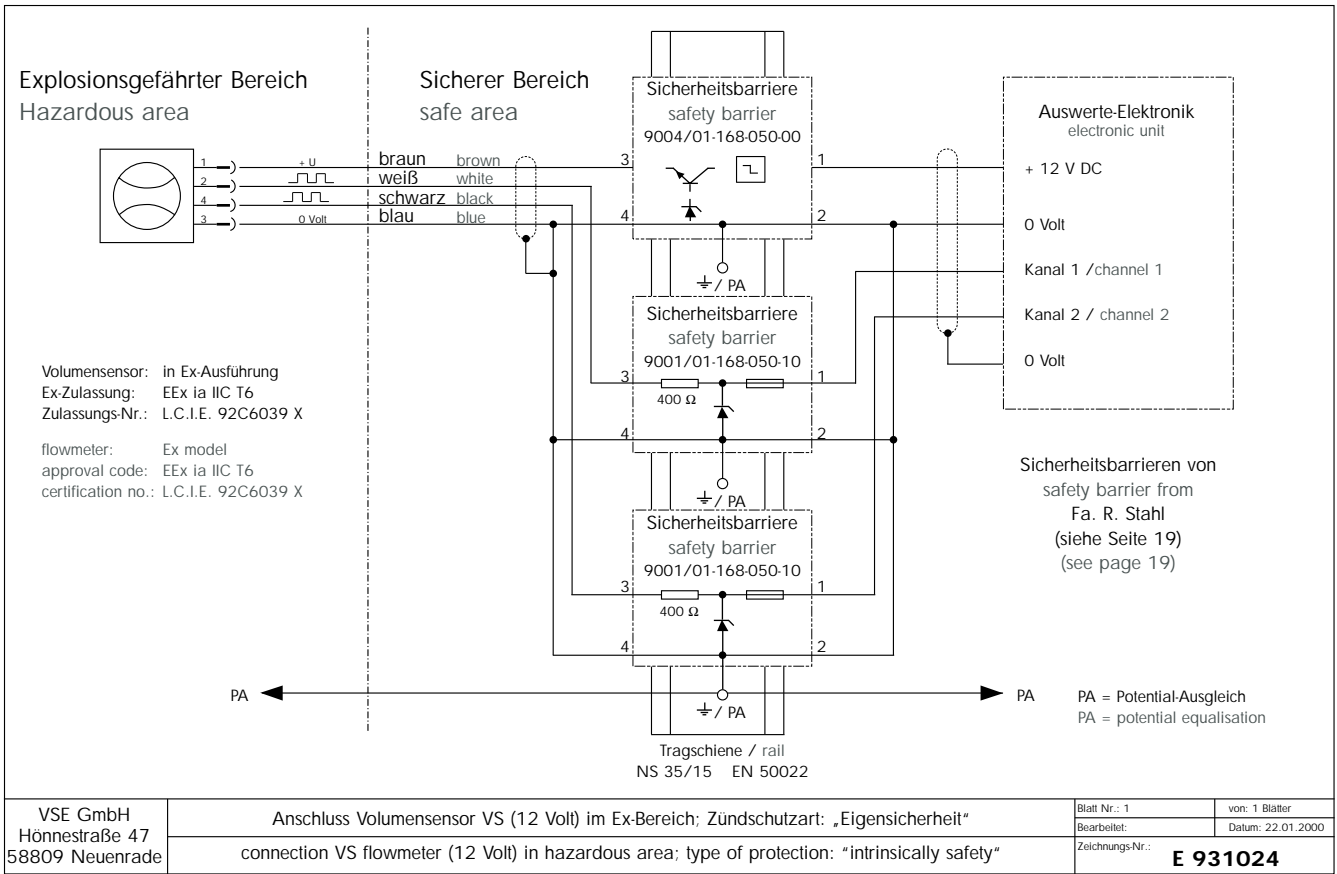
Explosionsgefährter Bereich
Hazardous area

Sicherer Bereich
safe area

1 + U
2
4
3 0 Volt

braun brown
weiß white
schwarz black
blau blue

Sicherheitsbarriere
safety barrier
9004/01-168-050-00

3 1
4 2

⏚ / PA

Sicherheitsbarriere
safety barrier
9001/01-168-050-10

3 1
400 Ω
4 2

⏚ / PA

Sicherheitsbarriere
safety barrier
9001/01-168-050-10

3 1
400 Ω
4 2

⏚ / PA

Auswerte-Elektronik
electronic unit

+ 12 V DC
0 Volt
Kanal 1 /channel 1
Kanal 2 / channel 2
0 Volt

Volumensensor: in Ex-Ausführung
Ex-Zulassung: EEx ia IIC T6
Zulassungs-Nr.: L.C.I.E. 92C6039 X

flowmeter: Ex model
approval code: EEx ia IIC T6
certification no.: L.C.I.E. 92C6039 X

Sicherheitsbarrieren von
safety barrier from
Fa. R. Stahl
(siehe Seite 19)
(see page 19)

PA
PA

PA = Potential-Ausgleich
PA = potential equalisation

Tragschiene / rail
NS 35/15 EN 50022

| VSE GmbH Hönnestraße 47 58809 Neuenrade | Anschluss Volumensensor VS (12 Volt) im Ex-Bereich; Zündschutzart: „Eigensicherheit" | Blatt Nr.: 1 | von: 1 Blätter |
|---|---|---|---|
| | | Bearbeitet: | Datum: 22.01.2000 |
| | connection VS flowmeter (12 Volt) in hazardous area; type of protection: "intrinsically safety" | Zeichnungs-Nr.: E 931024 | |